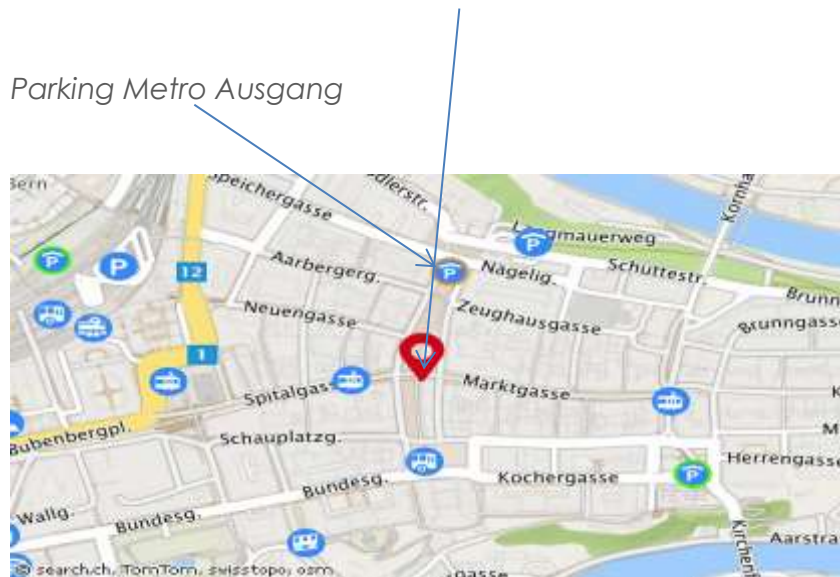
Parking Metro Ausgang

Bern
Speichergasse
dlerstr.
Langmauerweg
12
Aarbergerg.
Nägelig.
Schuttestr.
Brunn
Neuengasse
Zeughausgasse
Brunngasse
1
Marktgasse
Spitalgasse
Bubenbergpl.
Schauplatzg.
Herrengasse
Bundesg.
Kochergasse
Wallg.
Bundesg.
Aarstra
Kirchenf
Kornha
© search.ch, TomTom, swisstopo, osm
gasse